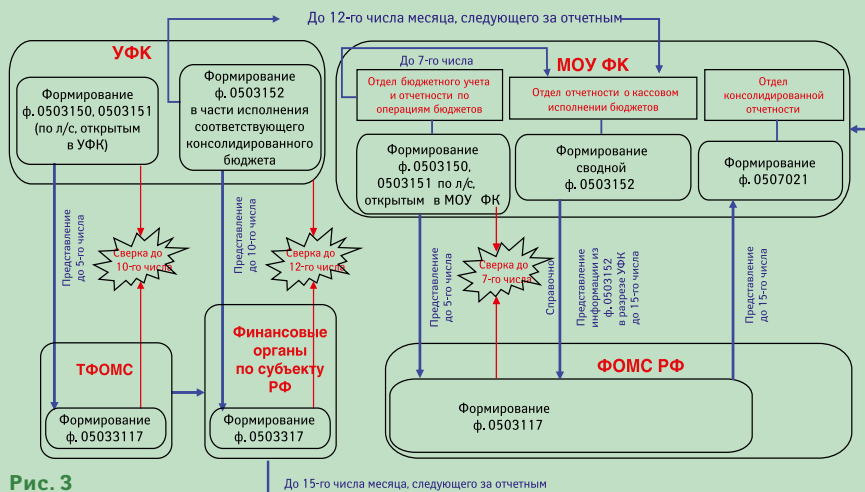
До 12-го числа месяца, следующего за отчетным

УФК

Формирование ф. 0503150, 0503151 (по л/с, открытым в УФК)

Формирование ф. 0503152 в части исполнения соответствующего консолидированного бюджета

До 7-го числа

МОУ ФК

Отдел бюджетного учета и отчетности по операциям бюджетов

Отдел отчетности о кассовом исполнении бюджетов

Отдел консолидированной отчетности

Формирование ф. 0503150, 0503151 по л/с, открытым в МОУ ФК

Формирование сводной ф. 0503152

Формирование ф. 0507021

Представление до 5-го числа

Сверка до 10-го числа

Представление до 10-го числа

Сверка до 12-го числа

Представление до 5-го числа

Сверка до 7-го числа

Справочно

Представление информации из ф. 0503152 в разрезе УФК до 15-го числа

Представление до 15-го числа

ТФОМС

Формирование ф. 05033117

Финансовые органы по субъекту РФ

Формирование ф. 0503317

ФОМС РФ

Формирование ф. 0503117

Рис. 3

До 15-го числа месяца, следующего за отчетным